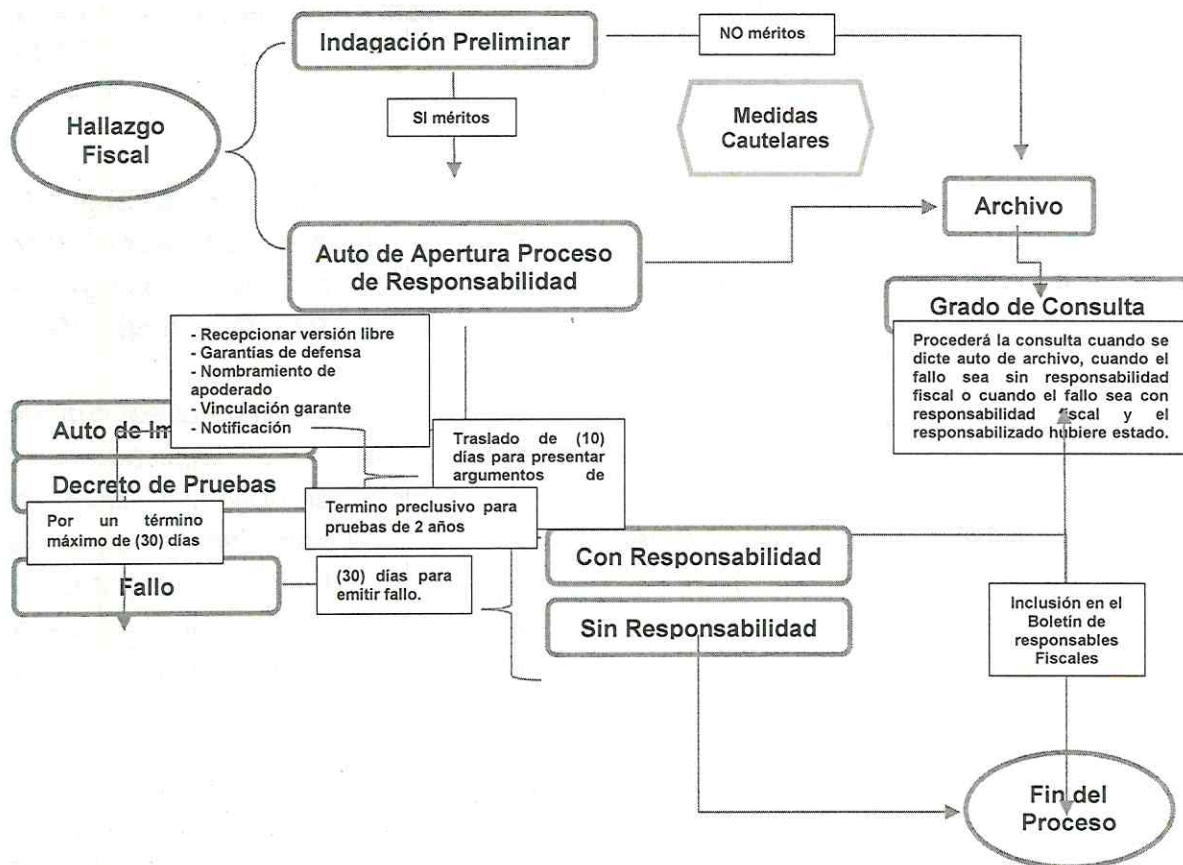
Indagación Preliminar

NO méritos

Hallazgo Fiscal

SI méritos

Medidas Cautelares

Archivo

Auto de Apertura Proceso de Responsabilidad

Grado de Consulta

Procederá la consulta cuando se dicte auto de archivo, cuando el fallo sea sin responsabilidad fiscal o cuando el fallo sea con responsabilidad fiscal y el responsabilizado hubiere estado.

- Recepcionar versión libre
- Garantías de defensa
- Nombramiento de apoderado
- Vinculación garante
- Notificación

Auto de Im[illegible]

Traslado de (10) días para presentar argumentos de

Decreto de Pruebas

Termino preclusivo para pruebas de 2 años

Por un término máximo de (30) días

Con Responsabilidad

Fallo

(30) días para emitir fallo.

Sin Responsabilidad

Inclusión en el Boletín de responsables Fiscales

Fin del Proceso